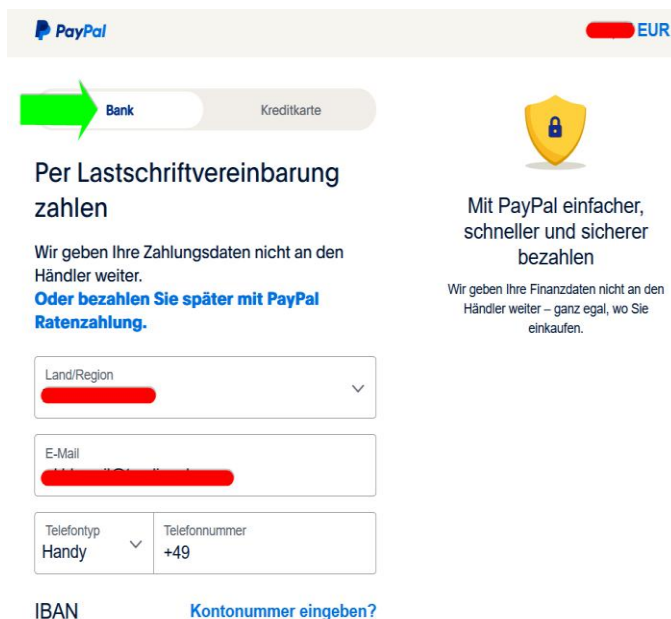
PayPal

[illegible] EUR

Bank

Kreditkarte

Per Lastschriftvereinbarung zahlen

Wir geben Ihre Zahlungsdaten nicht an den Händler weiter.

Oder bezahlen Sie später mit PayPal Ratenzahlung.

Land/Region
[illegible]

E-Mail
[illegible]

Telefontyp
Handy

Telefonnummer
+49

IBAN

Kontonummer eingeben?

Mit PayPal einfacher, schneller und sicherer bezahlen

Wir geben Ihre Finanzdaten nicht an den Händler weiter – ganz egal, wo Sie einkaufen.